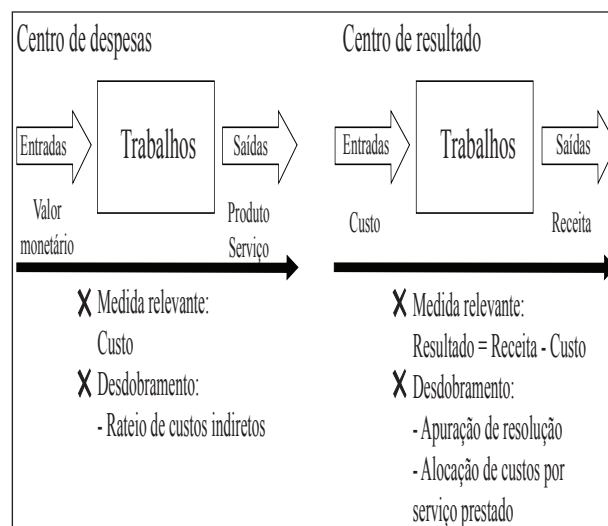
Centro de despesas

Entradas

Trabalhos

Saídas

Valor monetário

Produto Serviço

✗ Medida relevante:
Custo

✗ Desdobramento:
- Rateio de custos indiretos

Centro de resultado

Entradas

Trabalhos

Saídas

Custo

Receita

✗ Medida relevante:
Resultado = Receita - Custo

✗ Desdobramento:
- Apuração de resolução
- Alocação de custos por serviço prestado